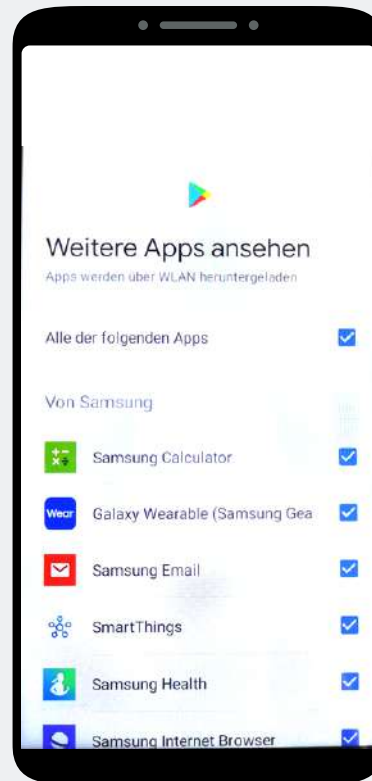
Weitere Apps ansehen

Apps werden über WLAN heruntergeladen

Alle der folgenden Apps

Von Samsung

Samsung Calculator

Wear

Galaxy Wearable (Samsung Gea

Samsung Email

SmartThings

Samsung Health

Samsung Internet Browser